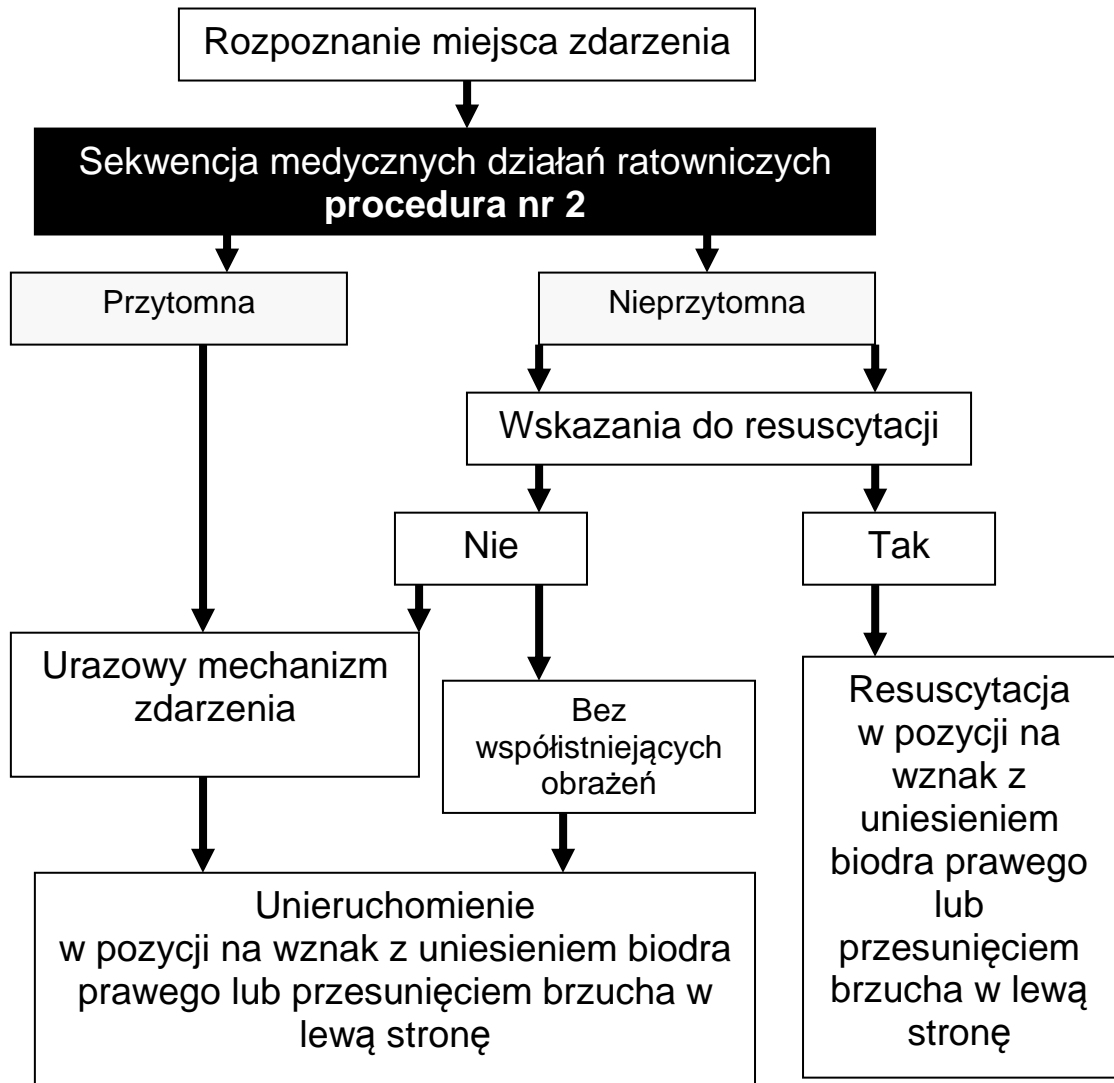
Rozpoznanie miejsca zdarzenia

Sekwencja medycznych działań ratowniczych
**procedura nr 2**

Przytomna

Nieprzytomna

Wskazania do resuscytacji

Nie

Tak

Urazowy mechanizm zdarzenia

Bez współistniejących obrażeń

Resuscytacja w pozycji na wznak z uniesieniem biodra prawego lub przesunięciem brzucha w lewą stronę

Unieruchomienie
w pozycji na wznak z uniesieniem biodra prawego lub przesunięciem brzucha w lewą stronę